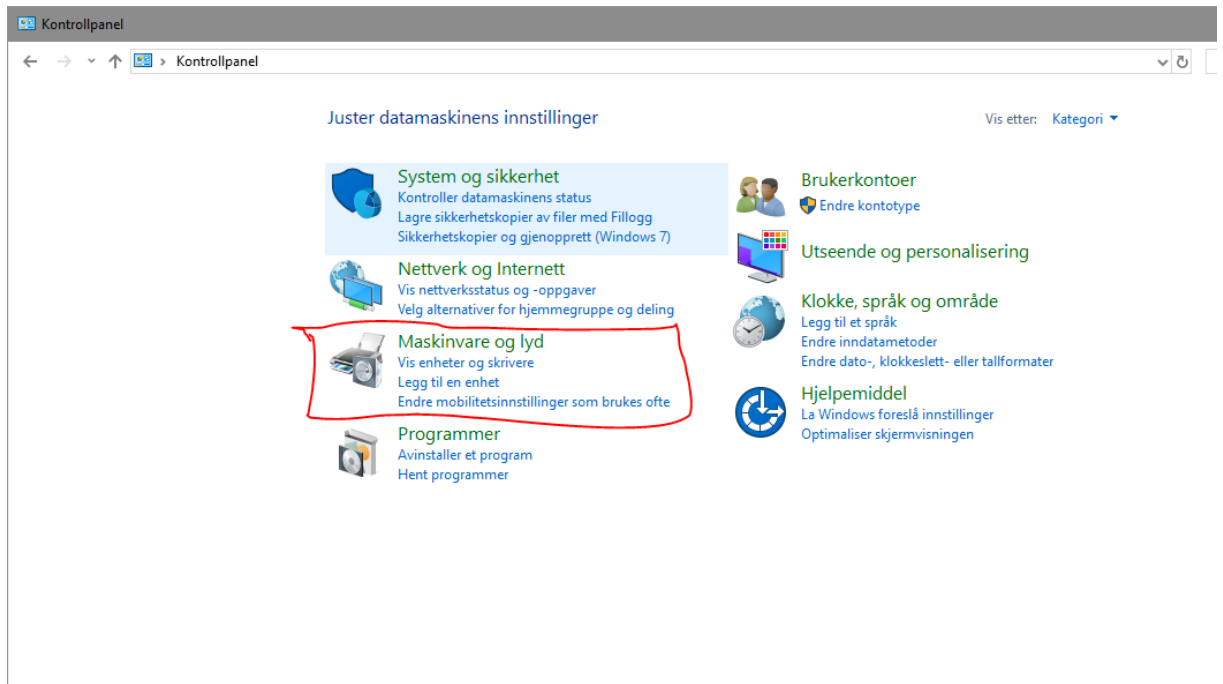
Kontrollpanel

Kontrollpanel

Juster datamaskinens innstillinger

Vis etter: Kategori

System og sikkerhet
Kontroller datamaskinens status
Lagre sikkerhetskopier av filer med Fillogg
Sikkerhetskopier og gjenopprett (Windows 7)

Nettverk og Internett
Vis nettverksstatus og -oppgaver
Velg alternativer for hjemmegruppe og deling

Maskinvare og lyd
Vis enheter og skrivere
Legg til en enhet
Endre mobilitetsinnstillinger som brukes ofte

Programmer
Avinstaller et program
Hent programmer

Brukerkontoer
Endre kontotype

Utseende og personalisering

Klokke, språk og område
Legg til et språk
Endre inndatametoder
Endre dato-, klokkeslett- eller tallformater

Hjelpemiddel
La Windows foreslå innstillinger
Optimaliser skjermvisningen